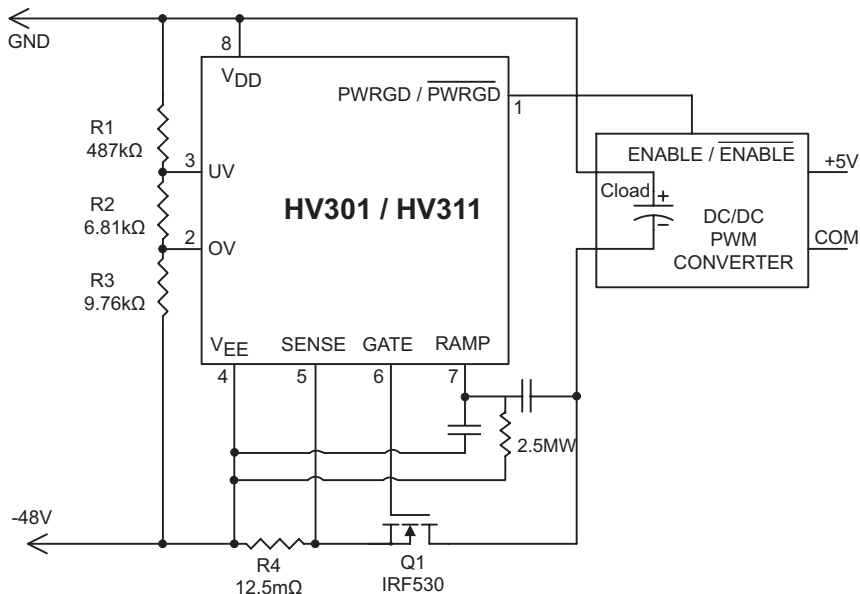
GND

8

$V_{DD}$

PWRGD / $\overline{PWRGD}$

1

R1
487kΩ

3

UV

R2
6.81kΩ

2

OV

HV301 / HV311

R3
9.76kΩ

ENABLE / $\overline{ENABLE}$

+5V

Cload

+

−

DC/DC
PWM
CONVERTER

COM

$V_{EE}$

SENSE

GATE

RAMP

4

5

6

7

2.5MW

-48V

R4
12.5mΩ

Q1
IRF530